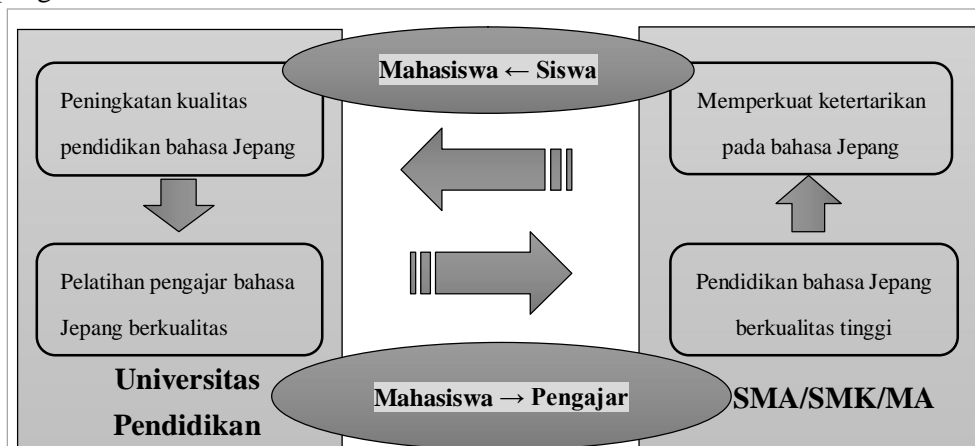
Mahasiswa ← Siswa

Peningkatan kualitas pendidikan bahasa Jepang

Pelatihan pengajar bahasa Jepang berkualitas

Universitas Pendidikan

Memperkuat ketertarikan pada bahasa Jepang

Pendidikan bahasa Jepang berkualitas tinggi

SMA/SMK/MA

Mahasiswa → Pengajar